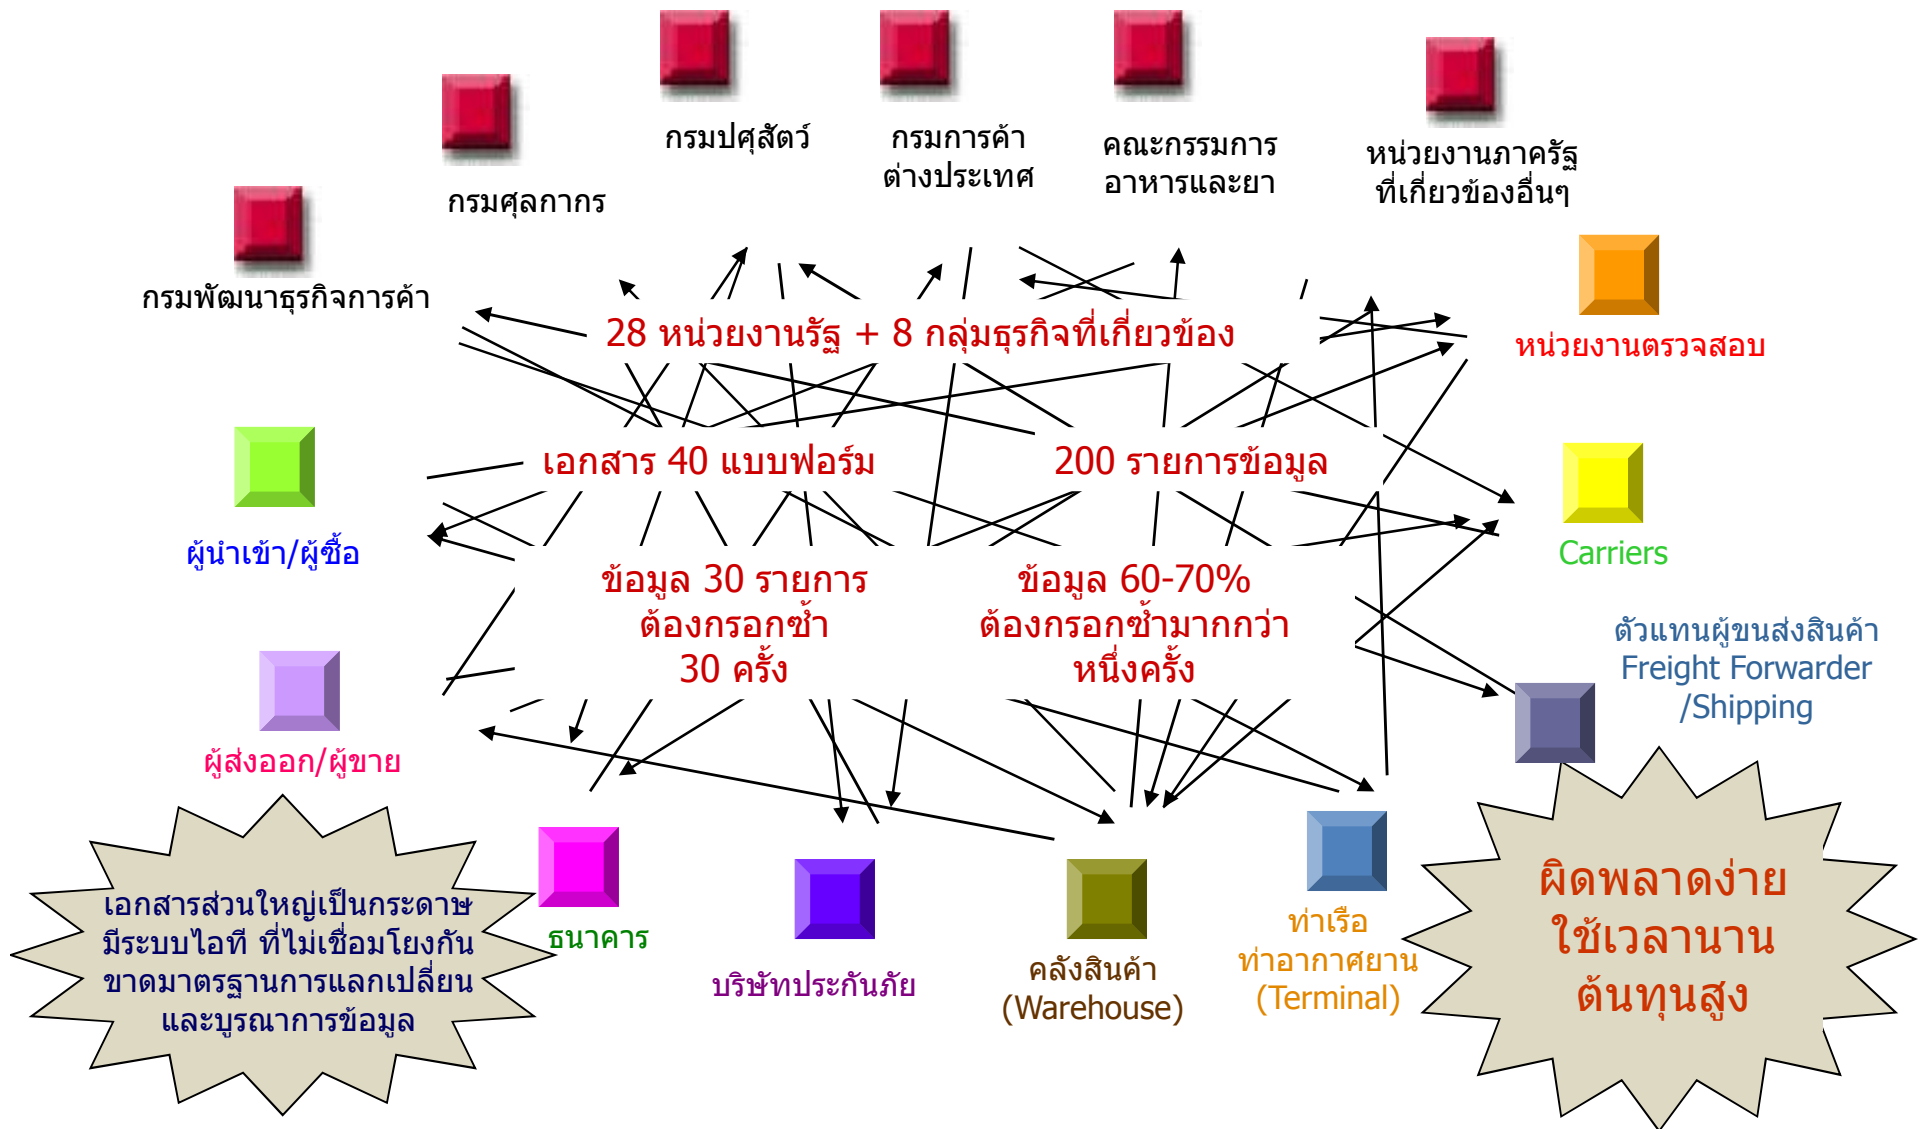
กรมปศุสัตว์

กรมการค้าต่างประเทศ

คณะกรรมการอาหารและยา

หน่วยงานภาครัฐที่เกี่ยวข้องอื่นๆ

กรมศุลกากร

กรมพัฒนาธุรกิจการค้า

28 หน่วยงานรัฐ + 8 กลุ่มธุรกิจที่เกี่ยวข้อง

หน่วยงานตรวจสอบ

เอกสาร 40 แบบฟอร์ม

200 รายการข้อมูล

ผู้นำเข้า/ผู้ซื้อ

Carriers

ข้อมูล 30 รายการ ต้องกรอกซ้ำ 30 ครั้ง

ข้อมูล 60-70% ต้องกรอกซ้ำมากกว่าหนึ่งครั้ง

ตัวแทนผู้ขนส่งสินค้า Freight Forwarder /Shipping

ผู้ส่งออก/ผู้ขาย

เอกสารส่วนใหญ่เป็นกระดาษ มีระบบไอที ที่ไม่เชื่อมโยงกัน ขาดมาตรฐานการแลกเปลี่ยน และบูรณาการข้อมูล

ธนาคาร

บริษัทประกันภัย

คลังสินค้า (Warehouse)

ท่าเรือ ท่าอากาศยาน (Terminal)

ผิดพลาดง่าย ใช้เวลานาน ต้นทุนสูง